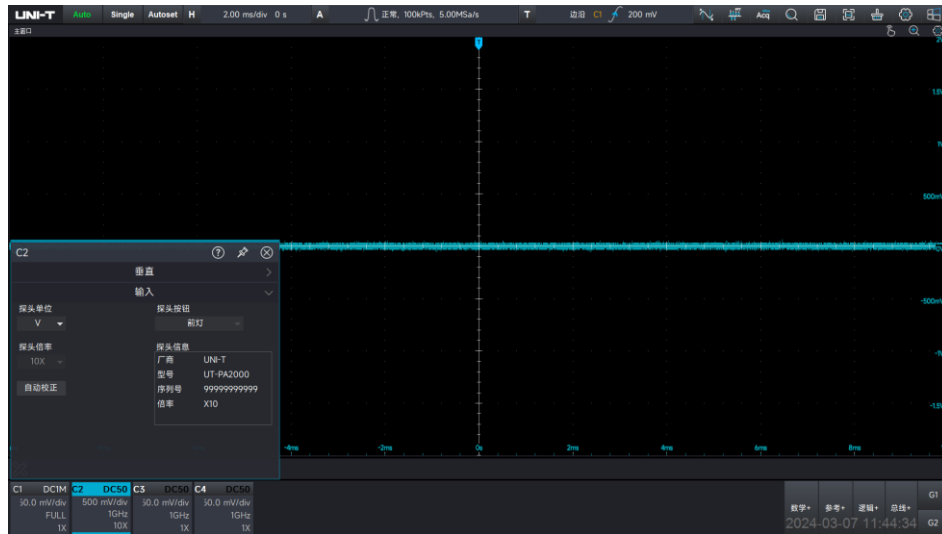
UNI-T Auto Single Autoset H 2.00 ms/div 0 s A 正常, 100kPts, 5.00MSa/s T 边沿 C1 200 mV Acq

主窗口

2

1.5V

1V

500mV

-500mV

-1V

-1.5V

C2

垂直

输入

探头单位
V

探头按钮
前灯

探头倍率
10X

探头信息

| 厂商 | UNI-T |
|---|---|
| 型号 | UT-PA2000 |
| 序列号 | 99999999999 |
| 倍率 | X10 |

自动校正

-4ms -2ms 0s 2ms 4ms 6ms 8ms

C1 DC1M 50.0 mV/div FULL 1X
C2 DC50 500 mV/div 1GHz 10X
C3 DC50 50.0 mV/div 1GHz 1X
C4 DC50 50.0 mV/div 1GHz 1X

数学+ 参考+ 逻辑+ 总线+
2024-03-07 11:44:34

G1
G2